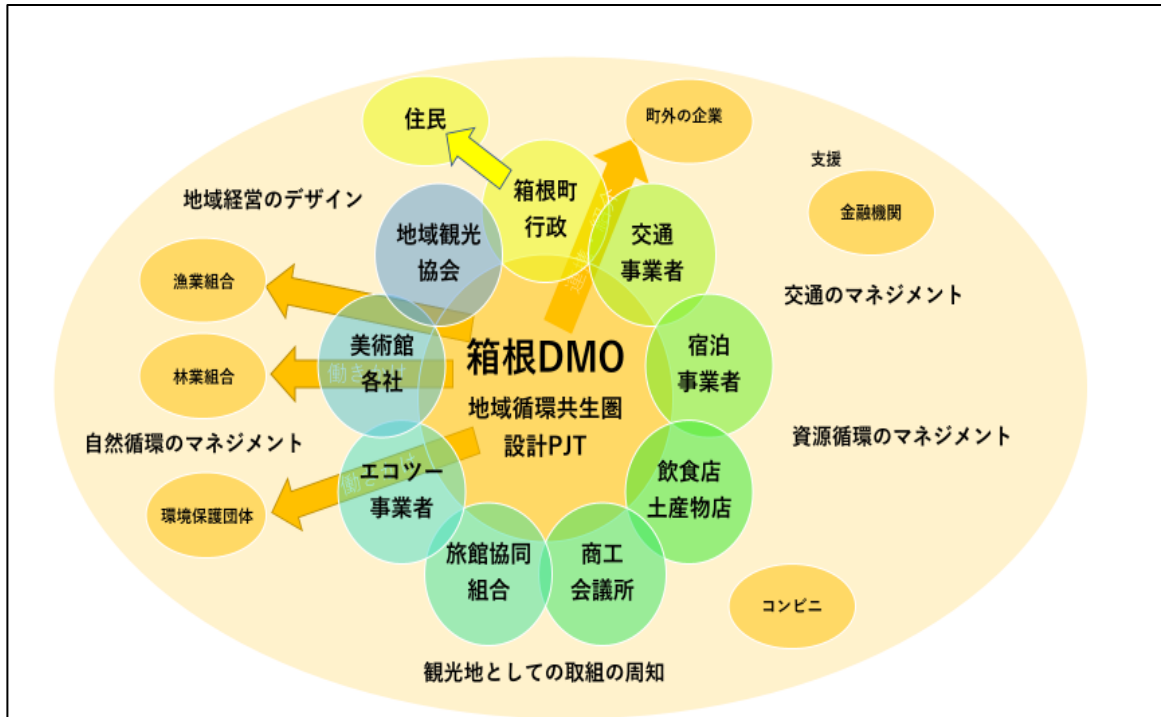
住民

町外の企業

支援

地域経営のデザイン

箱根町
行政

地域観光
協会

交通
事業者

金融機関

漁業組合

交通のマネジメント

美術館
各社

箱根DMO

宿泊
事業者

林業組合

地域循環共生圏
設計PJT

自然循環のマネジメント

資源循環のマネジメント

エコツー
事業者

飲食店
土産物店

環境保護団体

旅館協同
組合

商工
会議所

コンビニ

観光地としての取組の周知